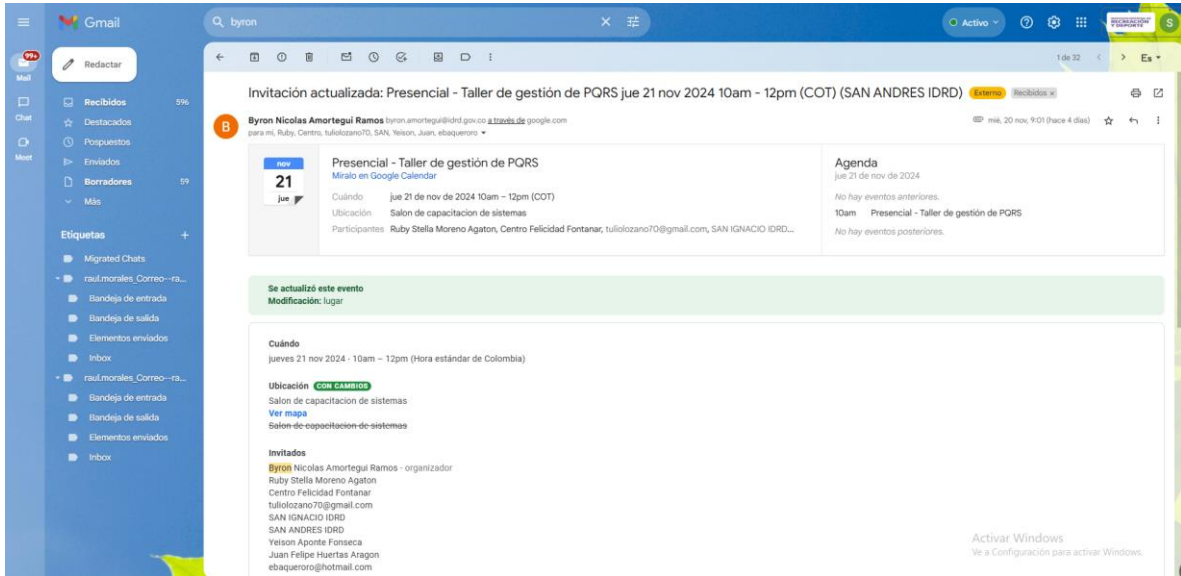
Gmail

byron

Activo

RECREACIÓN Y DEPORTE

S

99+
Mail

Chat

Meet

Redactar

Recibidos 596
Destacados
Pospuestos
Enviados
Borradores 59
Más

Etiquetas +
Migrated Chats
raul.morales_Correo--ra...
Bandeja de entrada
Bandeja de salida
Elementos enviados
Inbox
raul.morales_Correo--ra...
Bandeja de entrada
Bandeja de salida
Elementos enviados
Inbox

1 de 32

Es

Invitación actualizada: Presencial - Taller de gestión de PQRS jue 21 nov 2024 10am - 12pm (COT) (SAN ANDRES IDRD) Externo Recibidos ×

B

Byron Nicolas Amortegui Ramos byron.amortegui@idrd.gov.co a través de google.com
para mí, Ruby, Centro, tuliolozano70, SAN, Yeison, Juan, ebaqueroro

mié, 20 nov, 9:01 (hace 4 días)

nov
21
jue

Presencial - Taller de gestión de PQRS
Míralo en Google Calendar
Cuándo jue 21 de nov de 2024 10am – 12pm (COT)
Ubicación Salon de capacitacion de sistemas
Participantes Ruby Stella Moreno Agaton, Centro Felicidad Fontanar, tuliolozano70@gmail.com, SAN IGNACIO IDRD...

Agenda
jue 21 de nov de 2024
No hay eventos anteriores.
10am Presencial - Taller de gestión de PQRS
No hay eventos posteriores.

Se actualizó este evento
Modificación: lugar

Cuándo
jueves 21 nov 2024 · 10am – 12pm (Hora estándar de Colombia)

Ubicación CON CAMBIOS
Salon de capacitacion de sistemas
Ver mapa
~~Salon de capacitacion de sistemas~~

Invitados
Byron Nicolas Amortegui Ramos - organizador
Ruby Stella Moreno Agaton
Centro Felicidad Fontanar
tuliolozano70@gmail.com
SAN IGNACIO IDRD
SAN ANDRES IDRD
Yeison Aponte Fonseca
Juan Felipe Huertas Aragon
ebaqueroro@hotmail.com

Activar Windows
Ve a Configuración para activar Windows.